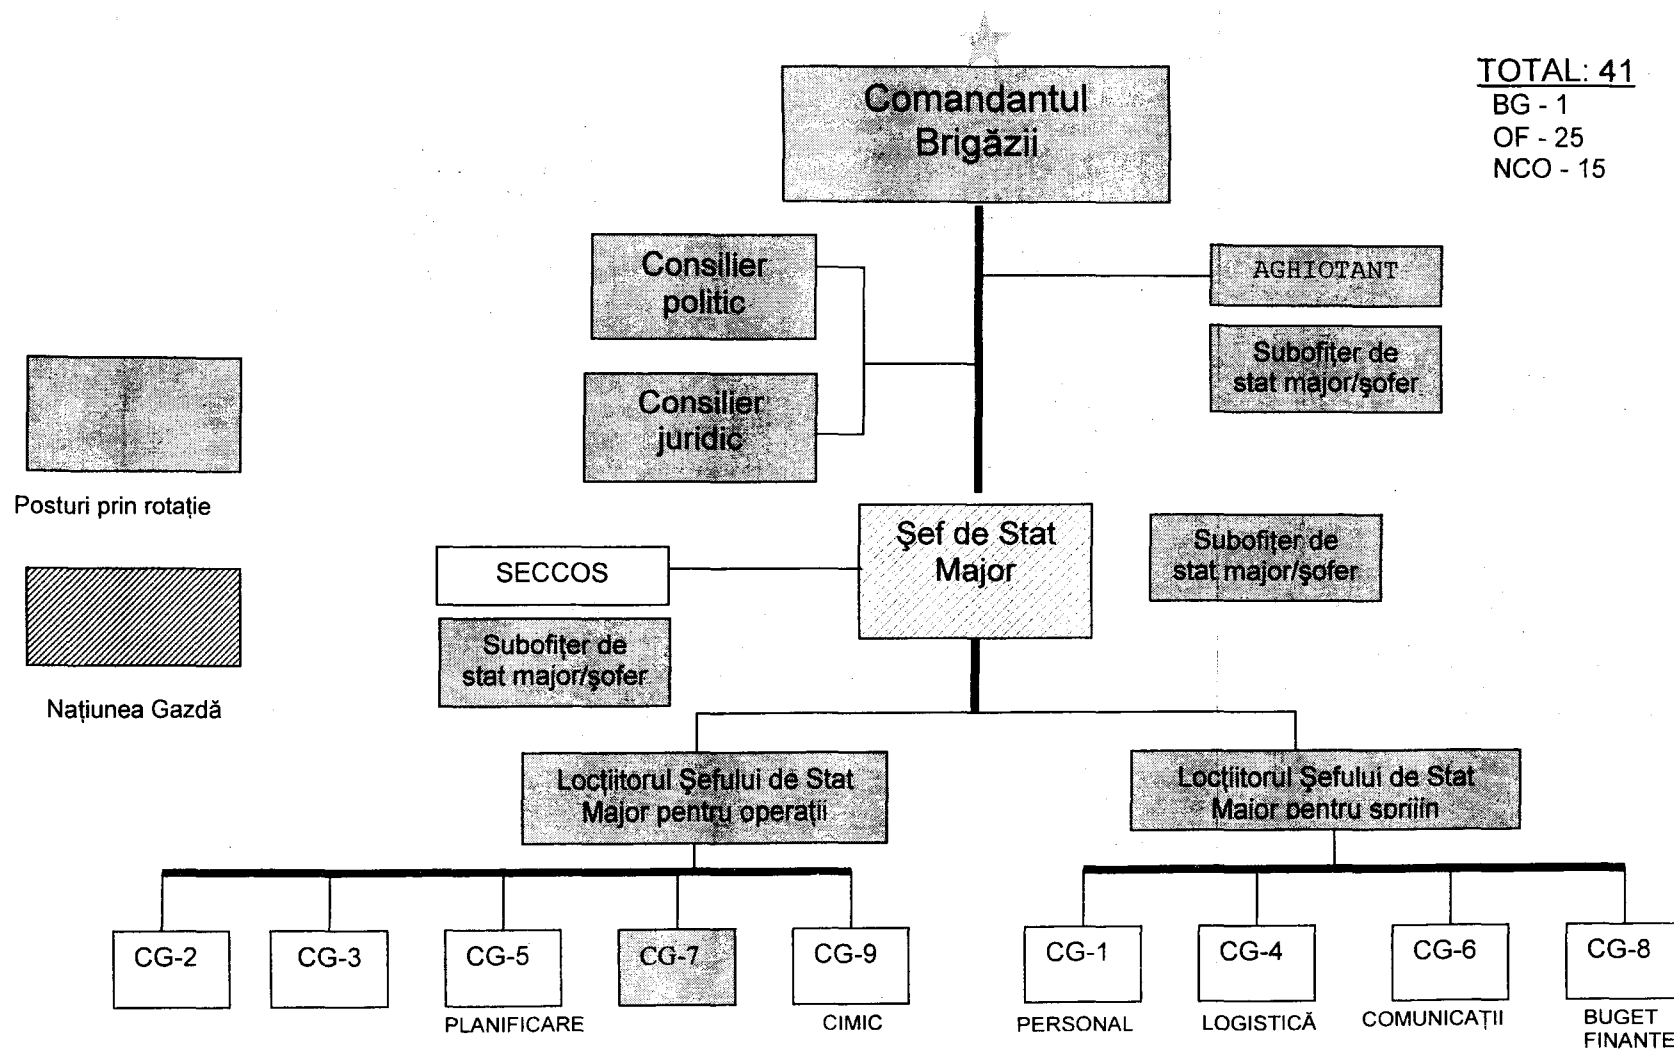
Comandantul Brigăzii

TOTAL: 41
BG - 1
OF - 25
NCO - 15

Consilier politic

Consilier juridic

AGHIOTANT

Subofiţer de stat major/şofer

Posturi prin rotaţie

Naţiunea Gazdă

SECCOS

Subofiţer de stat major/şofer

Şef de Stat Major

Subofiţer de stat major/şofer

Loctiitorul Şefului de Stat Major pentru operaţii

Loctiitorul Şefului de Stat Major pentru spriiin

CG-2

CG-3

CG-5
PLANIFICARE

CG-7

CG-9
CIMIC

CG-1
PERSONAL

CG-4
LOGISTICĂ

CG-6
COMUNICAŢII

CG-8
BUGET FINANTE